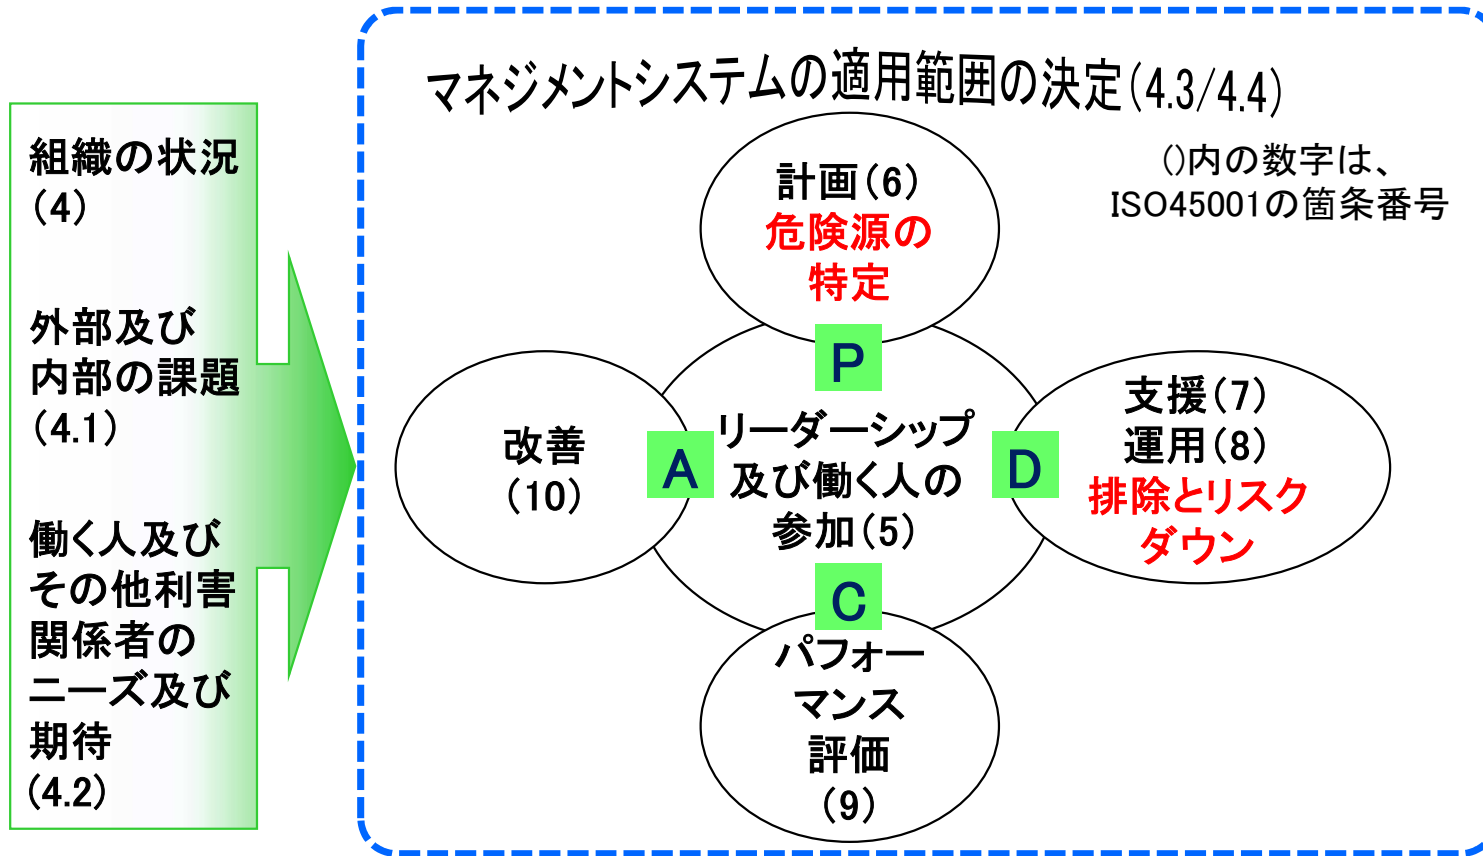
組織の状況
(4)

外部及び内部の課題
(4.1)

働く人及びその他利害関係者のニーズ及び期待
(4.2)

マネジメントシステムの適用範囲の決定(4.3/4.4)

()内の数字は、ISO45001の箇条番号

計画(6)
危険源の特定

P

改善
(10)

A

リーダーシップ及び働く人の参加(5)

D

支援(7)
運用(8)
排除とリスクダウン

C

パフォーマンス評価
(9)